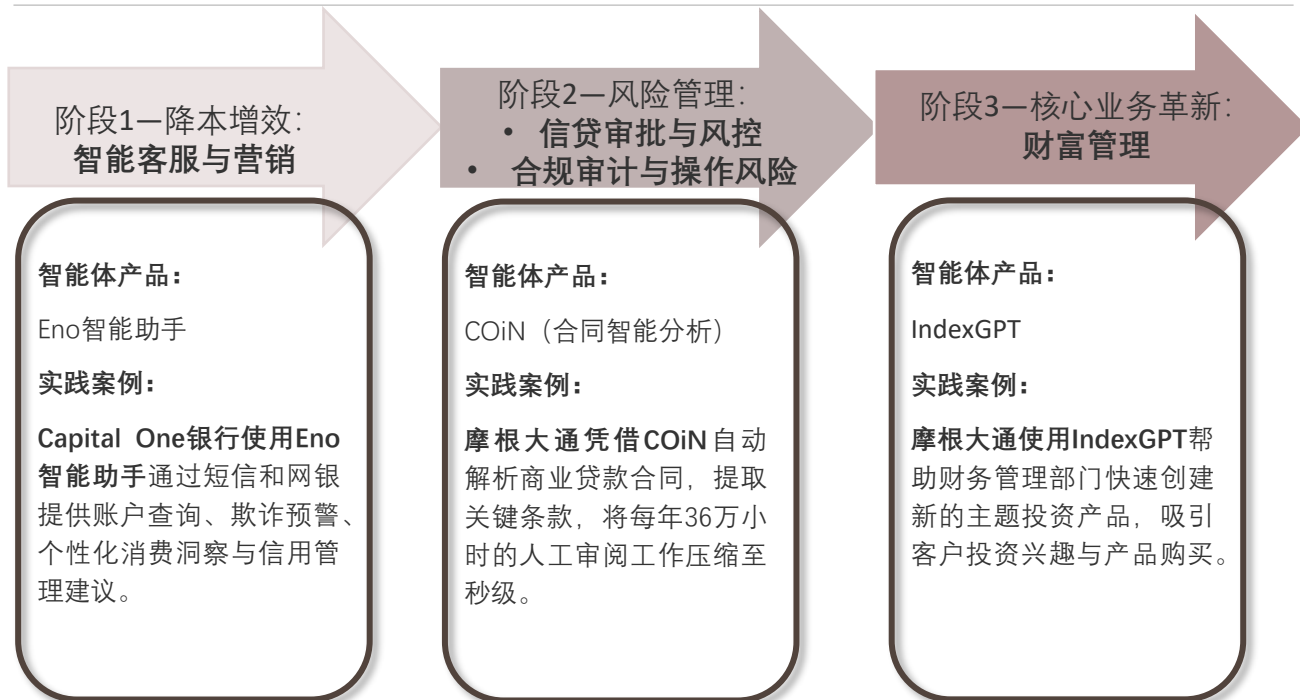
阶段1—降本增效：
智能客服与营销

阶段2—风险管理：
• 信贷审批与风控
• 合规审计与操作风险

阶段3—核心业务革新：
财富管理

智能体产品：

Eno智能助手

实践案例：

Capital One银行使用Eno智能助手通过短信和网银提供账户查询、欺诈预警、个性化消费洞察与信用管理建议。

智能体产品：

COiN（合同智能分析）

实践案例：

摩根大通凭借COiN自动解析商业贷款合同，提取关键条款，将每年36万小时的人工审阅工作压缩至秒级。

智能体产品：

IndexGPT

实践案例：

摩根大通使用IndexGPT帮助财务管理部门快速创建新的主题投资产品，吸引客户投资兴趣与产品购买。